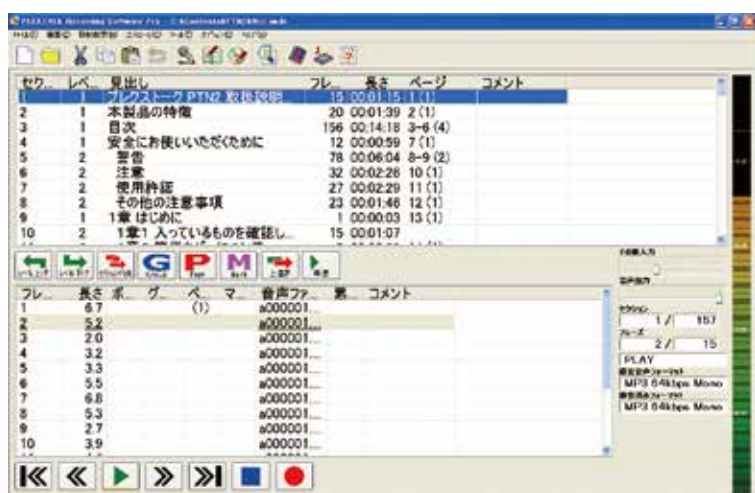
PLEXTALK Recording Software Pro - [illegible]
ファイル(F) 編集(E) 録音(R) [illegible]

| セク.. | レベ.. | 見出し | フレ.. | 長さ | ページ | コメント |
|---|---|---|---|---|---|---|
| 1 | 1 | プレクストーク PTN2 取扱説明.. | 15 | 00:01:15 | 1 (1) | |
| 2 | 1 | 本製品の特徴 | 20 | 00:01:39 | 2 (1) | |
| 3 | 1 | 目次 | 156 | 00:14:18 | 3-6 (4) | |
| 4 | 1 | 安全にお使いいただくために | 12 | 00:00:59 | 7 (1) | |
| 5 | 2 | 警告 | 78 | 00:06:04 | 8-9 (2) | |
| 6 | 2 | 注意 | 32 | 00:02:26 | 10 (1) | |
| 7 | 2 | 使用許諾 | 27 | 00:02:29 | 11 (1) | |
| 8 | 2 | その他の注意事項 | 23 | 00:01:46 | 12 (1) | |
| 9 | 1 | 1章 はじめに | 1 | 00:00:03 | 13 (1) | |
| 10 | 2 | 1章1 入っているものを確認し.. | 15 | 00:01:07 | | |

レベル上げ レベル下げ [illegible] G P M 上追加 再生

| フレ.. | 長さ | ポ.. | グ.. | ペ.. | マ.. | 音声ファ.. | 累.. | コメント |
|---|---|---|---|---|---|---|---|---|
| 1 | 6.7 | | | (1) | | a000001... | | |
| 2 | 5.2 | | | | | a000001... | | |
| 3 | 2.0 | | | | | a000001... | | |
| 4 | 3.2 | | | | | a000001... | | |
| 5 | 3.3 | | | | | a000001... | | |
| 6 | 5.5 | | | | | a000001... | | |
| 7 | 6.8 | | | | | a000001... | | |
| 8 | 5.3 | | | | | a000001... | | |
| 9 | 2.7 | | | | | a000001... | | |
| 10 | 3.9 | | | | | a000001... | | |

音量入力
音声出力
セクション 1 / 157
フレーズ 2 / 15
PLAY
録音音声フォーマット
MP3 64kbps Mono
録音済みフォーマット
MP3 64kbps Mono